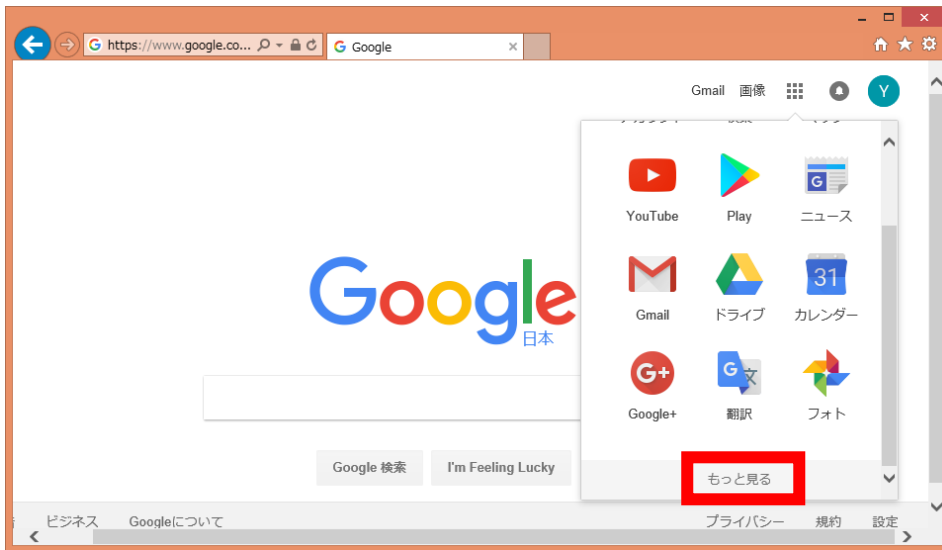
https://www.google.co...

Google

Gmail 画像

Y

YouTube

Play

ニュース

Gmail

ドライブ

31

カレンダー

Google+

翻訳

フォト

もっと見る

Google

日本

Google 検索

I'm Feeling Lucky

ビジネス

Googleについて

プライバシー

規約

設定